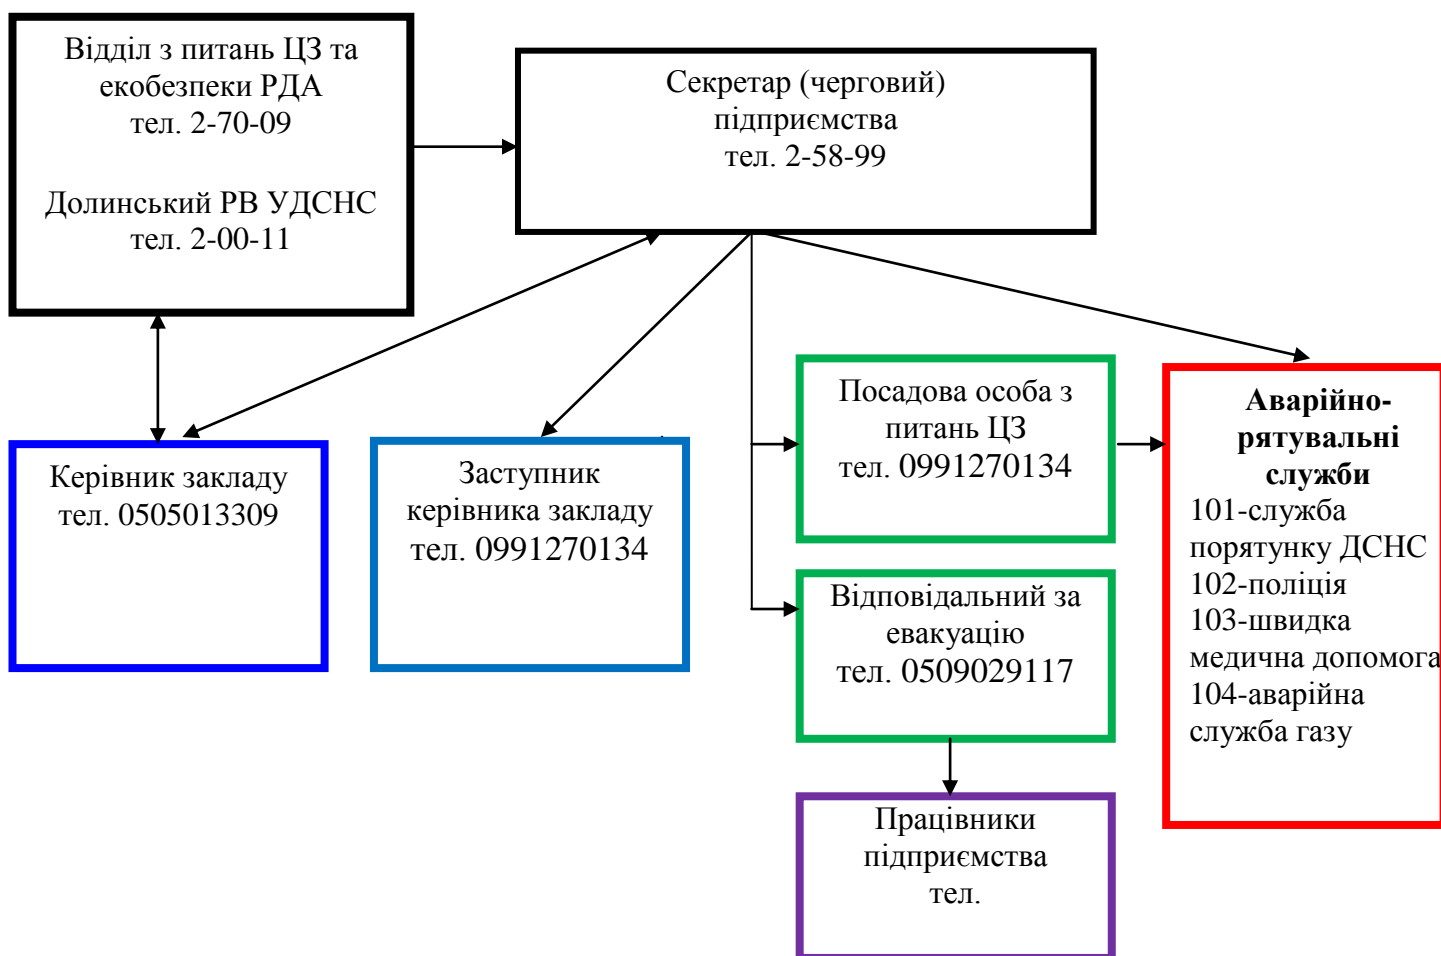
Відділ з питань ЦЗ та екобезпеки РДА
тел. 2-70-09

Долинський РВ УДСНС
тел. 2-00-11

Секретар (черговий) підприємства
тел. 2-58-99

Керівник закладу
тел. 0505013309

Заступник керівника закладу
тел. 0991270134

Посадова особа з питань ЦЗ
тел. 0991270134

Відповідальний за евакуацію
тел. 0509029117

Працівники підприємства
тел.

**Аварійно-рятувальні служби**
101-служба порятунку ДСНС
102-поліція
103-швидка медична допомога
104-аварійна служба газу